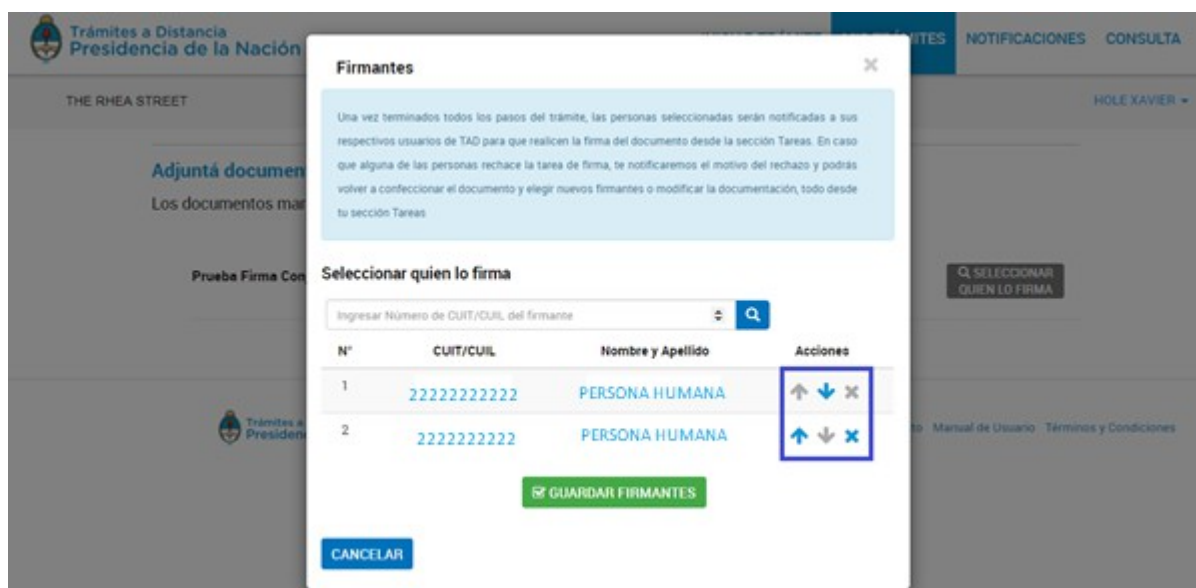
Trámites a Distancia
Presidencia de la Nación

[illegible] ITES NOTIFICACIONES CONSULTA

THE RHEA STREET

HOLE XAVIER

Adjuntá documen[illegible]
Los documentos mar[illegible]

Prueba Firma Con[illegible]

Q SELECCIONAR QUIEN LO FIRMA

Trámites a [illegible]
Presiden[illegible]

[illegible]o Manual de Usuario Términos y Condiciones

Firmantes

×

Una vez terminados todos los pasos del trámite, las personas seleccionadas serán notificadas a sus respectivos usuarios de TAD para que realicen la firma del documento desde la sección Tareas. En caso que alguna de las personas rechace la tarea de firma, te notificaremos el motivo del rechazo y podrás volver a confeccionar el documento y elegir nuevos firmantes o modificar la documentación, todo desde tu sección Tareas

Seleccionar quien lo firma

Ingresar Número de CUIT/CUIL del firmante

| N° | CUIT/CUIL | Nombre y Apellido | Acciones |
|---|---|---|---|
| 1 | 22222222222 | PERSONA HUMANA | |
| 2 | 2222222222 | PERSONA HUMANA | |

GUARDAR FIRMANTES

CANCELAR